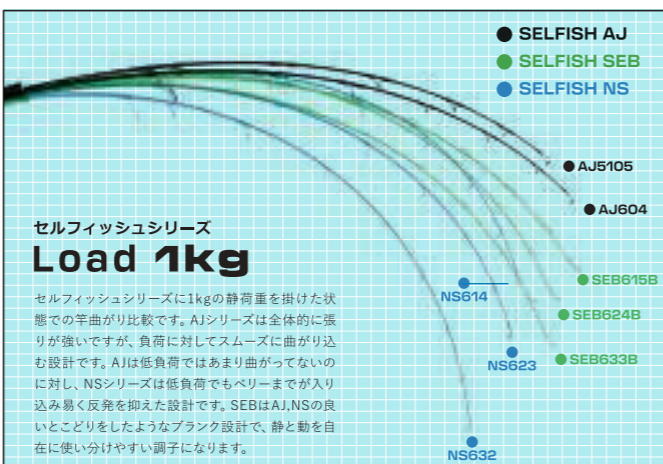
● SELFISH AJ
● SELFISH SEB
● SELFISH NS

● AJ5105
● AJ604
● SEB615B
● SEB624B
● SEB633B
NS614
NS623
NS632

セルフィッシュシリーズ
Load 1kg

セルフィッシュシリーズに1kgの静荷重を掛けた状態での竿曲がり比較です。AJシリーズは全体的に張りが強いですが、負荷に対してスムーズに曲がり込む設計です。AJは低負荷ではあまり曲がってないのに対し、NSシリーズは低負荷でもベリーまでが入り込み易く反発を抑えた設計です。SEBはAJ,NSの良いとこどりをしたようなブランク設計で、静と動を自在に使い分けやすい調子になります。